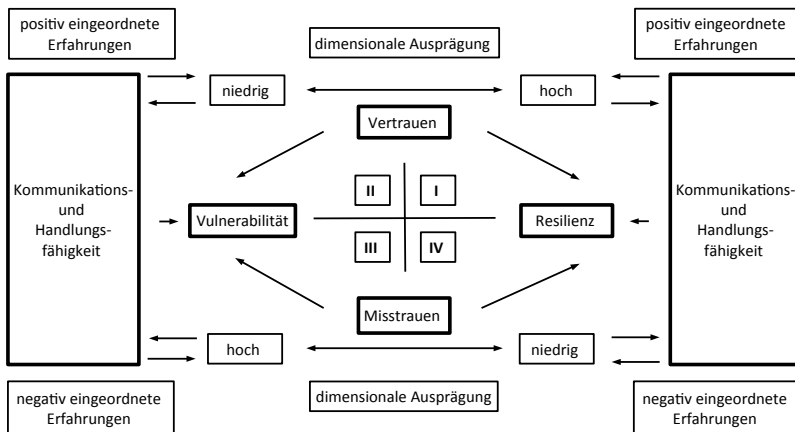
positiv eingeordnete Erfahrungen

dimensionale Ausprägung

positiv eingeordnete Erfahrungen

niedrig

hoch

Vertrauen

Kommunikations- und Handlungs- fähigkeit

II

I

Vulnerabilität

Resilienz

III

IV

Kommunikations- und Handlungs- fähigkeit

Misstrauen

hoch

niedrig

negativ eingeordnete Erfahrungen

dimensionale Ausprägung

negativ eingeordnete Erfahrungen